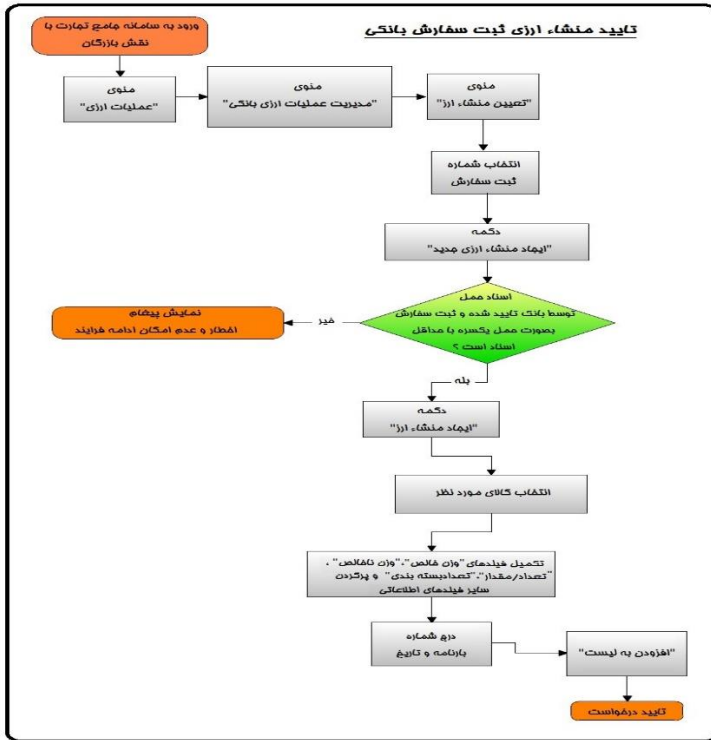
تایید منشاء ارزی ثبت سفارش بانکی

ورود به سامانه جامع تجارت با نقش بازرگان

منوی "عملیات ارزی"

منوی "مدیریت عملیات ارزی بانکی"

منوی "تعیین منشاء ارز"

انتخاب شماره ثبت سفارش

دکمه "ایجاد منشاء ارزی جدید"

اسناد حمل توسط بانک تایید شده و ثبت سفارش بصورت حمل یکسره با حداقل اسناد است ؟

خیر

نمایش پیغام اخطار و عدم امکان ادامه فرایند

بله

دکمه "ایجاد منشاء ارز"

انتخاب کالای مورد نظر

تکمیل فیلدهای "وزن خالص"، "وزن ناخالص" ، "تعداد/مقدار"، "تعدادبسته بندی" و پرکردن سایر فیلدهای اطلاعاتی

درج شماره بارنامه و تاریخ

"افزودن به لیست"

تایید درخواست